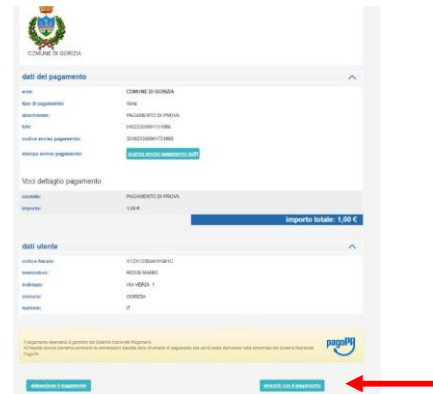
COMUNE DI GORIZIA

dati del pagamento

ente: COMUNE DI GORIZIA

tipo di pagamento: Varie

descrizione: PAGAMENTO DI PROVA

IUV: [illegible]

codice avviso pagamento: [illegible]

stampa avviso pagamento: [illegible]

Voci dettaglio pagamento

causale: PAGAMENTO DI PROVA

importo: 1,00 €

importo totale: 1,00 €

dati utente

codice fiscale: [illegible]

nominativo: ROSSI MARIO

indirizzo: VIA VERDI, 1

comune: GORIZIA

nazione: IT

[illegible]

pagoPA

abbandona il pagamento

procedi con il pagamento